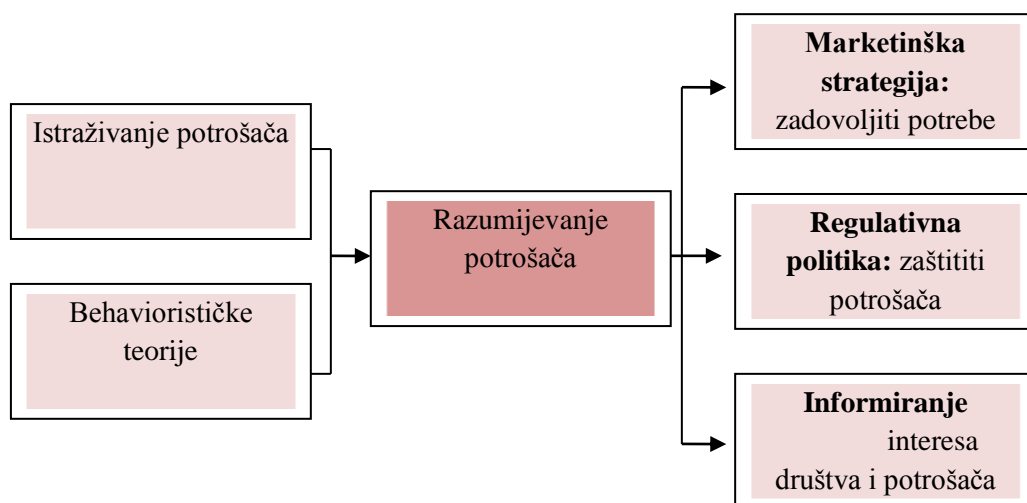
Istraživanje potrošača

Behaviorističke teorije

Razumijevanje potrošača

**Marketinška strategija:** zadovoljiti potrebe

**Regulativna politika:** zaštititi potrošača

**Informiranje** interesa društva i potrošača